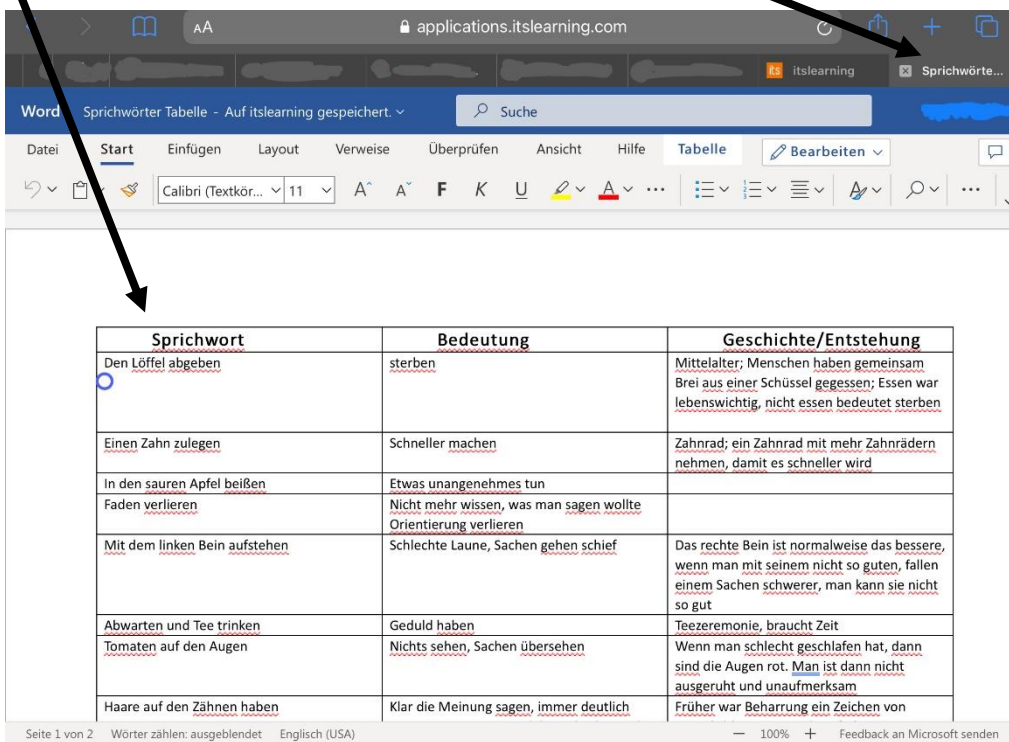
AA applications.itslearning.com

itslearning

Sprichwörte...

Word Sprichwörter Tabelle - Auf itslearning gespeichert. ⌄

Suche

Datei Start Einfügen Layout Verweise Überprüfen Ansicht Hilfe Tabelle Bearbeiten ⌄

Calibri (Textkör... 11 F K U ...

| Sprichwort | Bedeutung | Geschichte/Entstehung |
|---|---|---|
| Den Löffel abgeben | sterben | Mittelalter; Menschen haben gemeinsam Brei aus einer Schüssel gegessen; Essen war lebenswichtig, nicht essen bedeutet sterben |
| Einen Zahn zulegen | Schneller machen | Zahnrad; ein Zahnrad mit mehr Zahnrädern nehmen, damit es schneller wird |
| In den sauren Apfel beißen | Etwas unangenehmes tun | |
| Faden verlieren | Nicht mehr wissen, was man sagen wollte Orientierung verlieren | |
| Mit dem linken Bein aufstehen | Schlechte Laune, Sachen gehen schief | Das rechte Bein ist normalweise das bessere, wenn man mit seinem nicht so guten, fallen einem Sachen schwerer, man kann sie nicht so gut |
| Abwarten und Tee trinken | Geduld haben | Teezeremonie, braucht Zeit |
| Tomaten auf den Augen | Nichts sehen, Sachen übersehen | Wenn man schlecht geschlafen hat, dann sind die Augen rot. Man ist dann nicht ausgeruht und unaufmerksam |
| Haare auf den Zähnen haben | Klar die Meinung sagen, immer deutlich | Früher war Beharrung ein Zeichen von |

Seite 1 von 2 Wörter zählen: ausgeblendet Englisch (USA) — 100% + Feedback an Microsoft senden